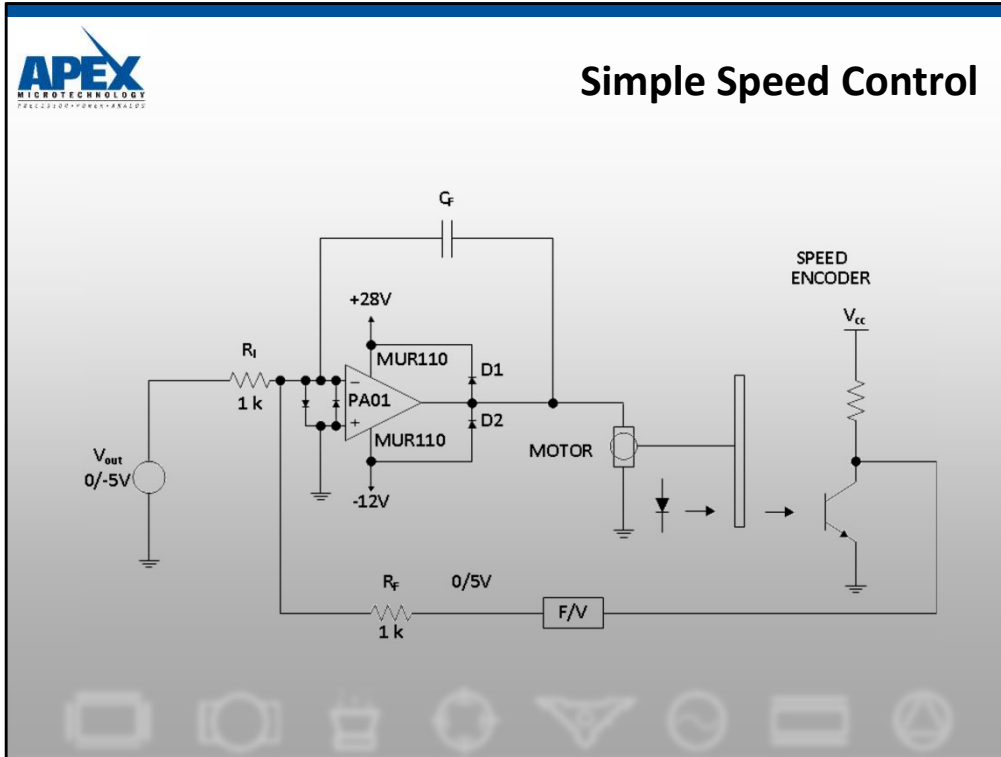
APEX
MICROTECHNOLOGY
PRECISION • POWER • ANALOG

Simple Speed Control

$C_F$

SPEED ENCODER

+28V

$V_{cc}$

$R_I$

MUR110

D1

1 k

PA01

D2

MUR110

MOTOR

$V_{out}$
0/-5V

-12V

$R_F$

0/5V

F/V

1 k